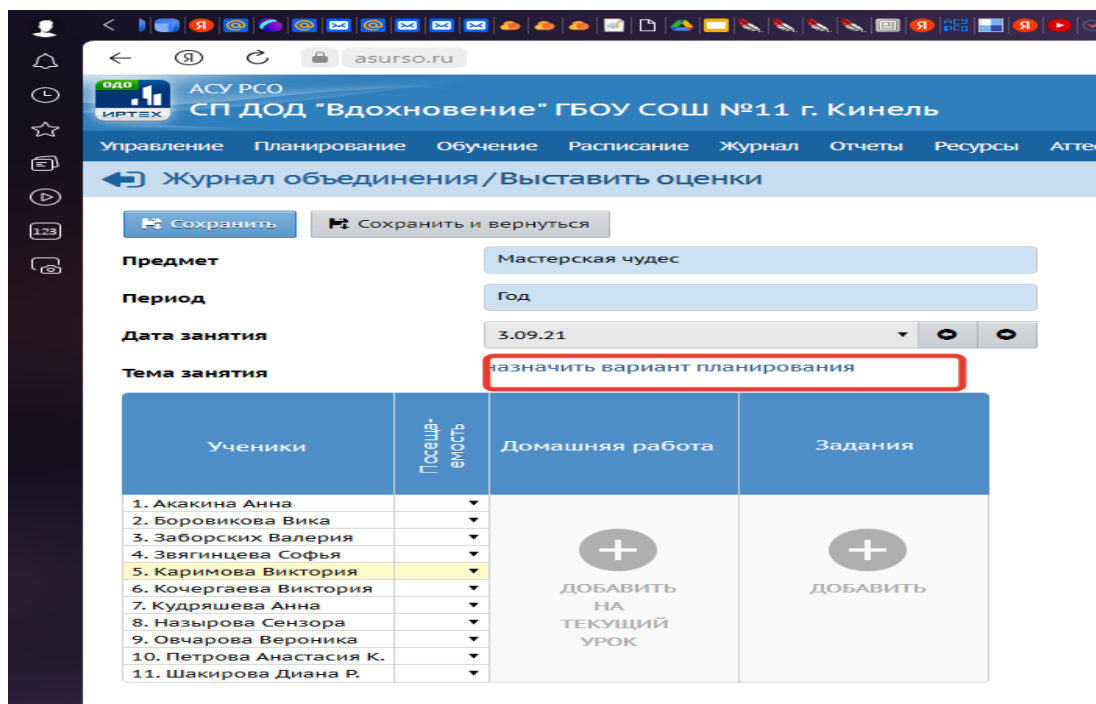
asurso.ru

ОДО
ИРТЕХ
АСУ РСО
СП ДОД "Вдохновение" ГБОУ СОШ №11 г. Кинель

Управление Планирование Обучение Расписание Журнал Отчеты Ресурсы Атте

Журнал объединения / Выставить оценки

Сохранить
Сохранить и вернуться

| Предмет | Мастерская чудес |
|---|---|
| Период | Год |
| Дата занятия | 3.09.21 |
| Тема занятия | назначить вариант планирования |

| Ученики | Посеща-емость | Домашняя работа | Задания |
|---|---|---|---|
| 1. Акакина Анна | | ДОБАВИТЬ НА ТЕКУЩИЙ УРОК | ДОБАВИТЬ |
| 2. Боровикова Вика | | | |
| 3. Заборских Валерия | | | |
| 4. Звягинцева Софья | | | |
| 5. Каримова Виктория | | | |
| 6. Кочергаева Виктория | | | |
| 7. Кудряшева Анна | | | |
| 8. Назырова Сензора | | | |
| 9. Овчарова Вероника | | | |
| 10. Петрова Анастасия К. | | | |
| 11. Шакирова Диана Р. | | | |